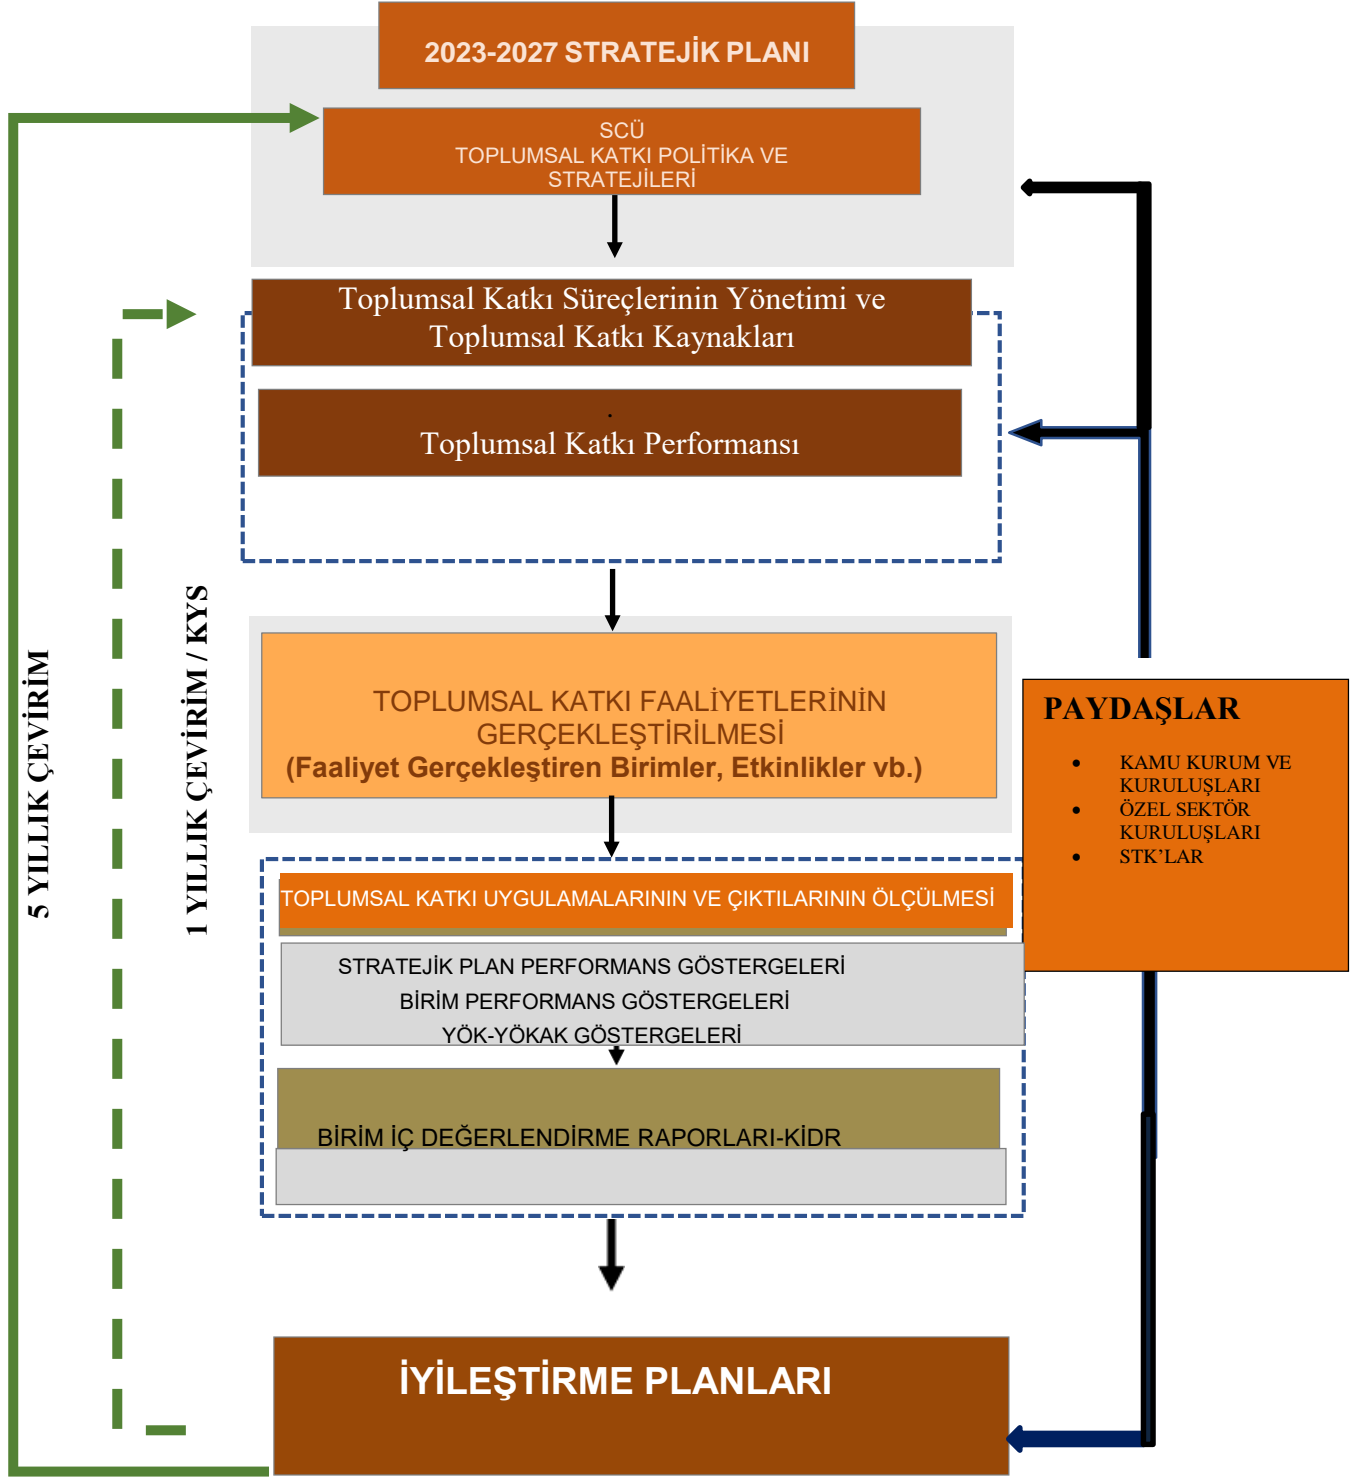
2023-2027 STRATEJİK PLANI

SCÜ
TOPLUMSAL KATKI POLİTİKA VE STRATEJİLERİ

Toplumsal Katkı Süreçlerinin Yönetimi ve Toplumsal Katkı Kaynakları

Toplumsal Katkı Performansı

5 YILLIK ÇEVİRİM

1 YILLIK ÇEVİRİM / KYS

TOPLUMSAL KATKI FAALİYETLERİNİN GERÇEKLEŞTİRİLMESİ
(Faaliyet Gerçekleştiren Birimler, Etkinlikler vb.)

PAYDAŞLAR

- KAMU KURUM VE KURULUŞLARI
- ÖZEL SEKTÖR KURULUŞLARI
- STK'LAR

TOPLUMSAL KATKI UYGULAMALARININ VE ÇIKTILARININ ÖLÇÜLMESİ

STRATEJİK PLAN PERFORMANS GÖSTERGELERİ
BİRİM PERFORMANS GÖSTERGELERİ
YÖK-YÖKAK GÖSTERGELERİ

BİRİM İÇ DEĞERLENDİRME RAPORLARI-KİDR

İYİLEŞTİRME PLANLARI